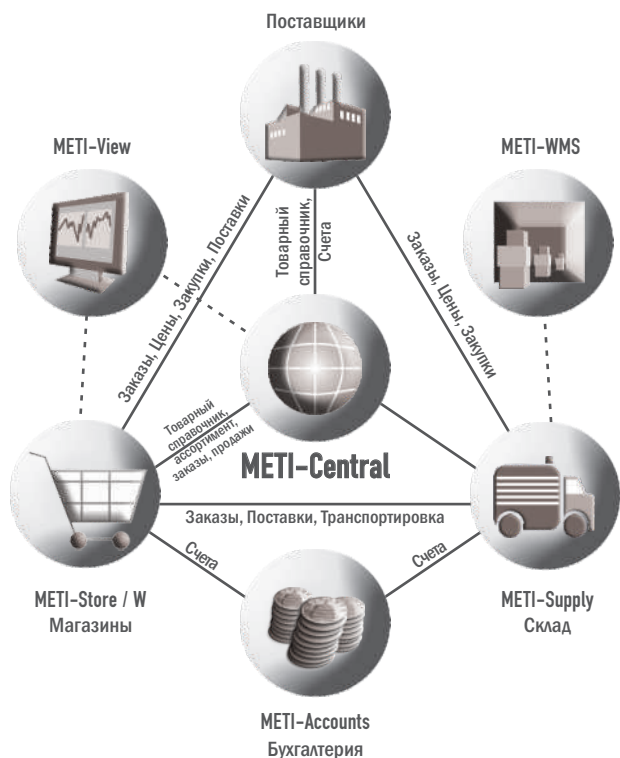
Поставщики

METI-View

METI-WMS

Заказы, Цены, Закупки, Поставки

Товарный справочник, Счета

Заказы, Цены, Закупки

Товарный справочник, ассортимент, заказы, продажи

METI-Central

Заказы, Поставки, Транспортировка

Счета

Счета

METI-Store / W
Магазины

METI-Supply
Склад

METI-Accounts
Бухгалтерия